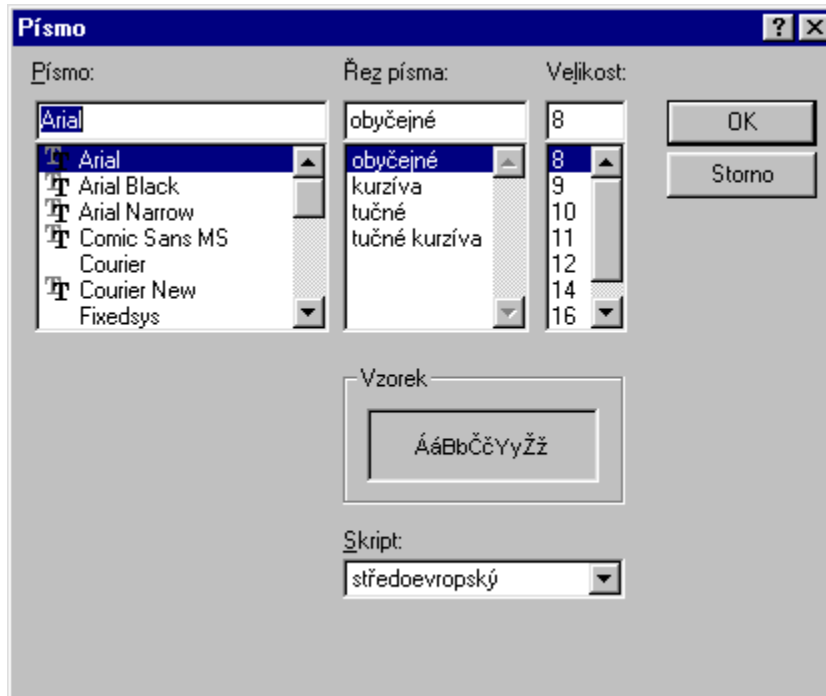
Písmo

?

Písmo:

Arial

Arial
Arial Black
Arial Narrow
Comic Sans MS
Courier
Courier New
Fixedsys

Řez písma:

obyčejné

obyčejné
kurzíva
tučné
tučné kurzíva

Velikost:

8

8
9
10
11
12
14
16

OK

Storno

Vzorek

ÁáBbČčYyŽž

Skript:

středoevropský